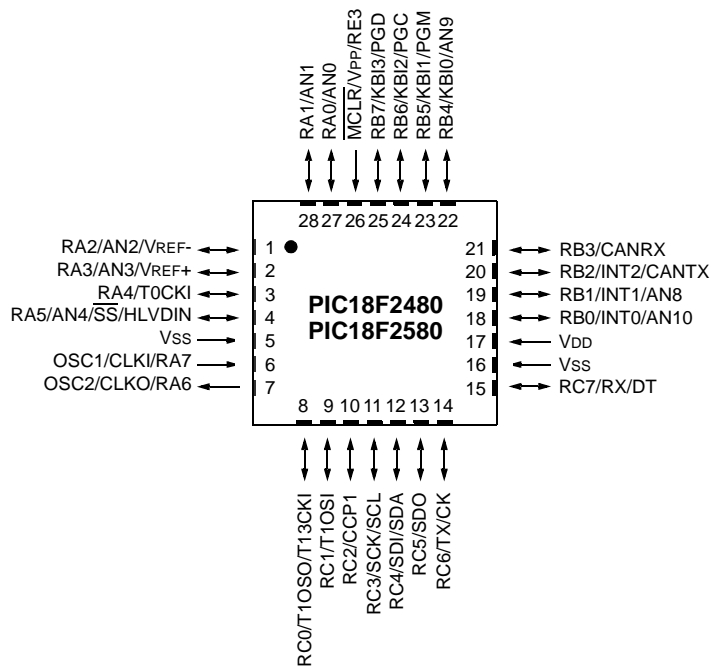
RA1/AN1
RA0/AN0
$\overline{MCLR}$/VPP/RE3
RB7/KBI3/PGD
RB6/KBI2/PGC
RB5/KBI1/PGM
RB4/KBI0/AN9

28 27 26 25 24 23 22

RA2/AN2/VREF- 1
RA3/AN3/VREF+ 2
RA4/T0CKI 3
RA5/AN4/$\overline{SS}$/HLVDIN 4
VSS 5
OSC1/CLKI/RA7 6
OSC2/CLKO/RA6 7

PIC18F2480
PIC18F2580

21 RB3/CANRX
20 RB2/INT2/CANTX
19 RB1/INT1/AN8
18 RB0/INT0/AN10
17 VDD
16 VSS
15 RC7/RX/DT

8 9 10 11 12 13 14

RC0/T1OSO/T13CKI
RC1/T1OSI
RC2/CCP1
RC3/SCK/SCL
RC4/SDI/SDA
RC5/SDO
RC6/TX/CK